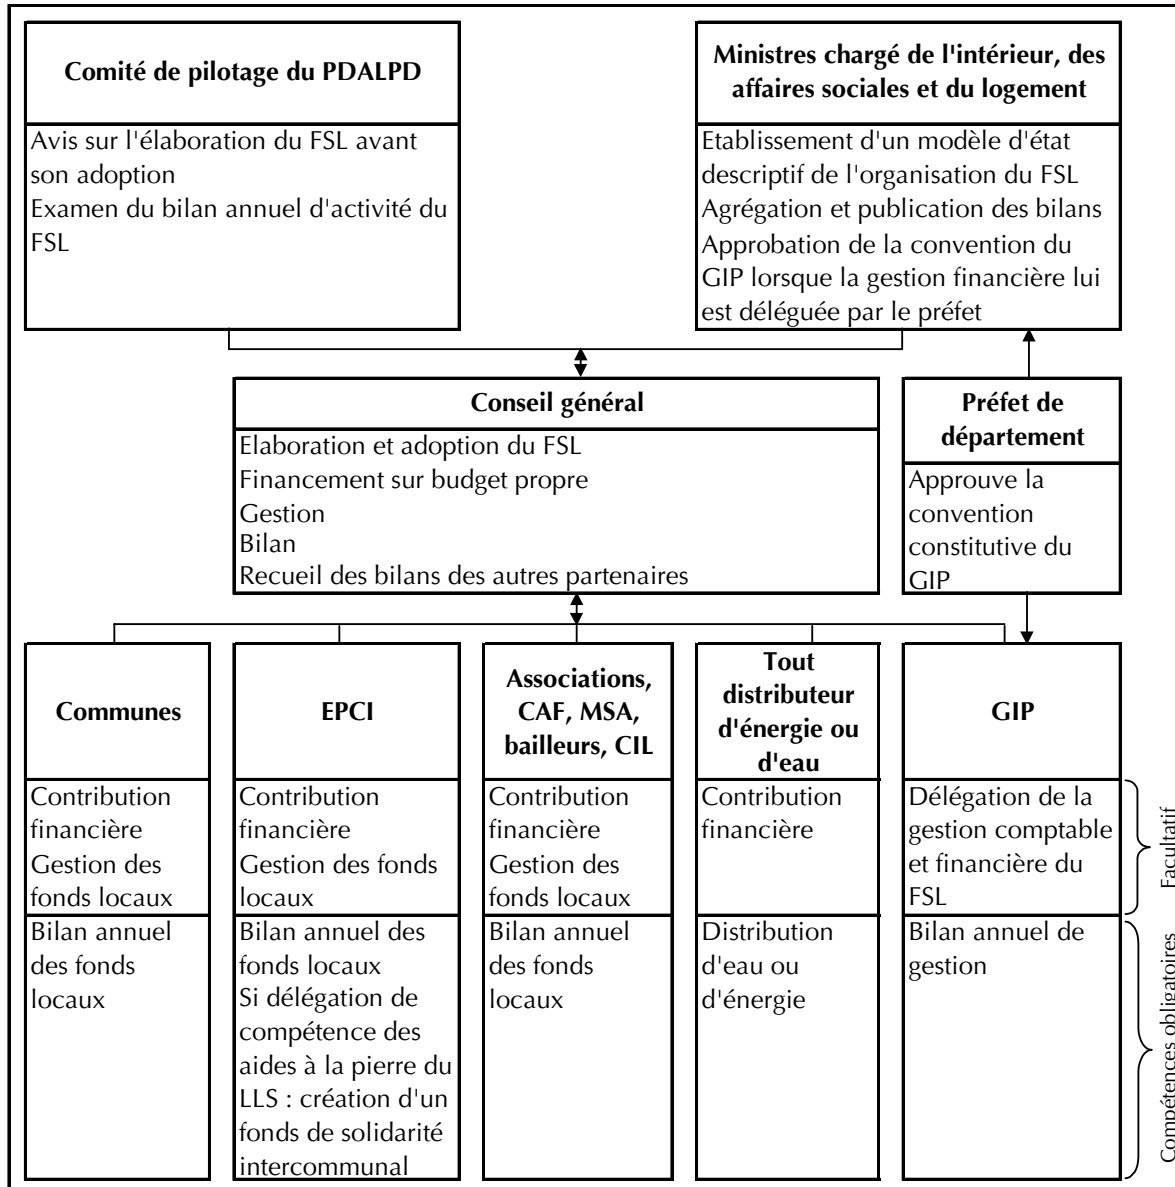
Comité de pilotage du PDALPD

Avis sur l'élaboration du FSL avant son adoption
Examen du bilan annuel d'activité du FSL

Ministres chargé de l'intérieur, des affaires sociales et du logement

Etablissement d'un modèle d'état descriptif de l'organisation du FSL
Agrégation et publication des bilans
Approbation de la convention du GIP lorsque la gestion financière lui est déléguée par le préfet

Conseil général

Elaboration et adoption du FSL
Financement sur budget propre
Gestion
Bilan
Recueil des bilans des autres partenaires

Préfet de département

Approuve la convention constitutive du GIP

Communes

Contribution financière
Gestion des fonds locaux

Bilan annuel des fonds locaux

EPCI

Contribution financière
Gestion des fonds locaux

Bilan annuel des fonds locaux
Si délégation de compétence des aides à la pierre du LLS : création d'un fonds de solidarité intercommunal

Associations, CAF, MSA, bailleurs, CIL

Contribution financière
Gestion des fonds locaux

Bilan annuel des fonds locaux

Tout distributeur d'énergie ou d'eau

Contribution financière

Distribution d'eau ou d'énergie

GIP

Délégation de la gestion comptable et financière du FSL

Bilan annuel de gestion

Facultatif

Compétences obligatoires